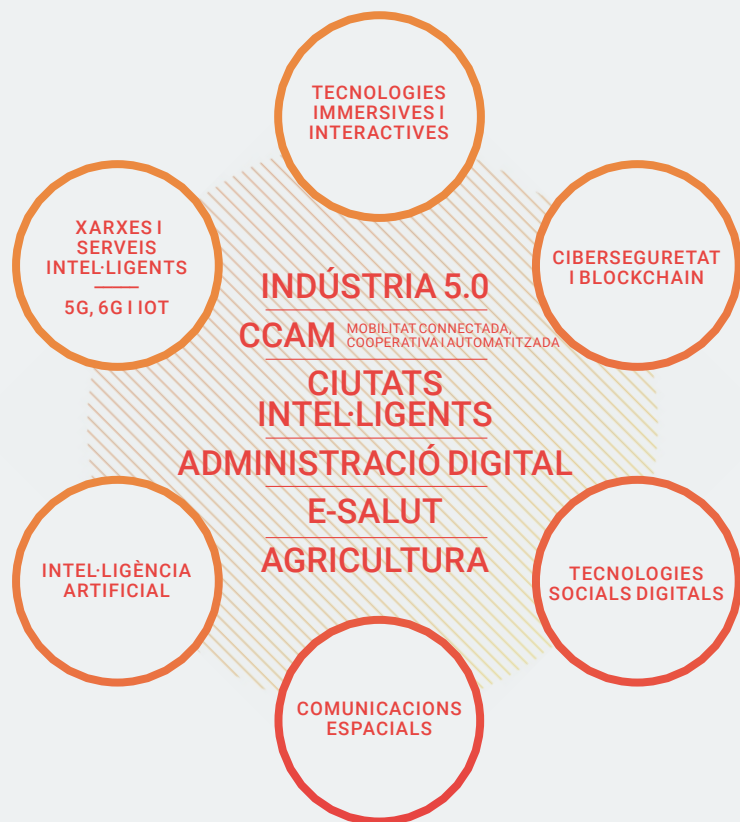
TECNOLOGIES IMMERSIVES I INTERACTIVES

XARXES I SERVEIS INTEL·LIGENTS

5G, 6G I IOT

CIBERSEGURETAT I BLOCKCHAIN

INDÚSTRIA 5.0

CCAM MOBILITAT CONNECTADA, COOPERATIVA I AUTOMATITZADA

CIUTATS INTEL·LIGENTS

ADMINISTRACIÓ DIGITAL

E-SALUT

AGRICULTURA

INTEL·LIGÈNCIA ARTIFICIAL

TECNOLOGIES SOCIALS DIGITALS

COMUNICACIONS ESPACIALS